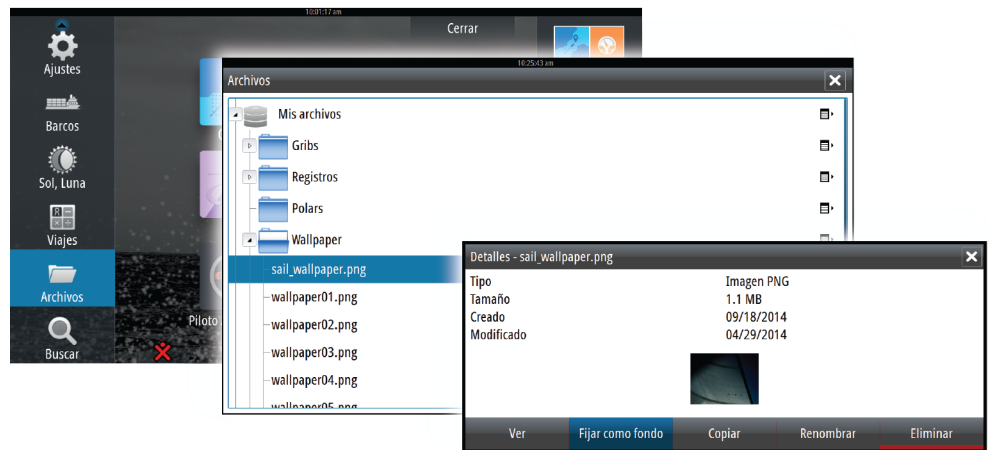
10:01:17 am
Ajustes
Barcos
Sol, Luna
Viajes
Archivos
Buscar
Cerrar
Piloto

10:25:43 am
Archivos
Mis archivos
Gribs
Registros
Polars
Wallpaper
sail_wallpaper.png
wallpaper01.png
wallpaper02.png
wallpaper03.png
wallpaper04.png
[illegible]

Detalles - sail_wallpaper.png

| Tipo | Imagen PNG |
|---|---|
| Tamaño | 1.1 MB |
| Creado | 09/18/2014 |
| Modificado | 04/29/2014 |

Ver
Fijar como fondo
Copiar
Renombrar
Eliminar